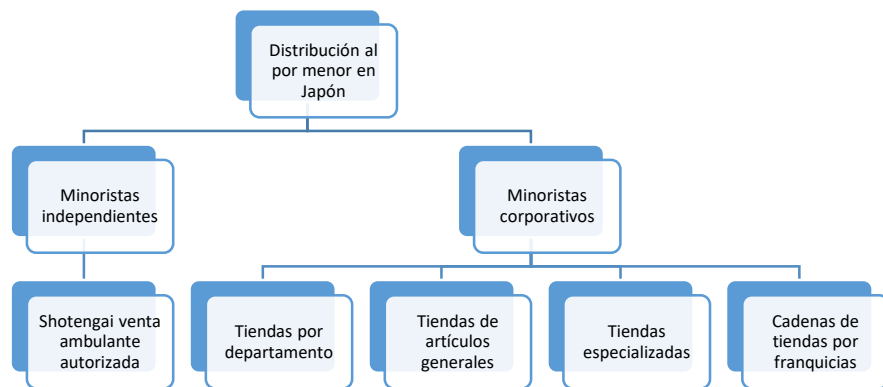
Distribución al por menor en Japón

Minoristas independientes

Minoristas corporativos

Shotengai venta ambulante autorizada

Tiendas por departamento

Tiendas de artículos generales

Tiendas especializadas

Cadenas de tiendas por franquicias